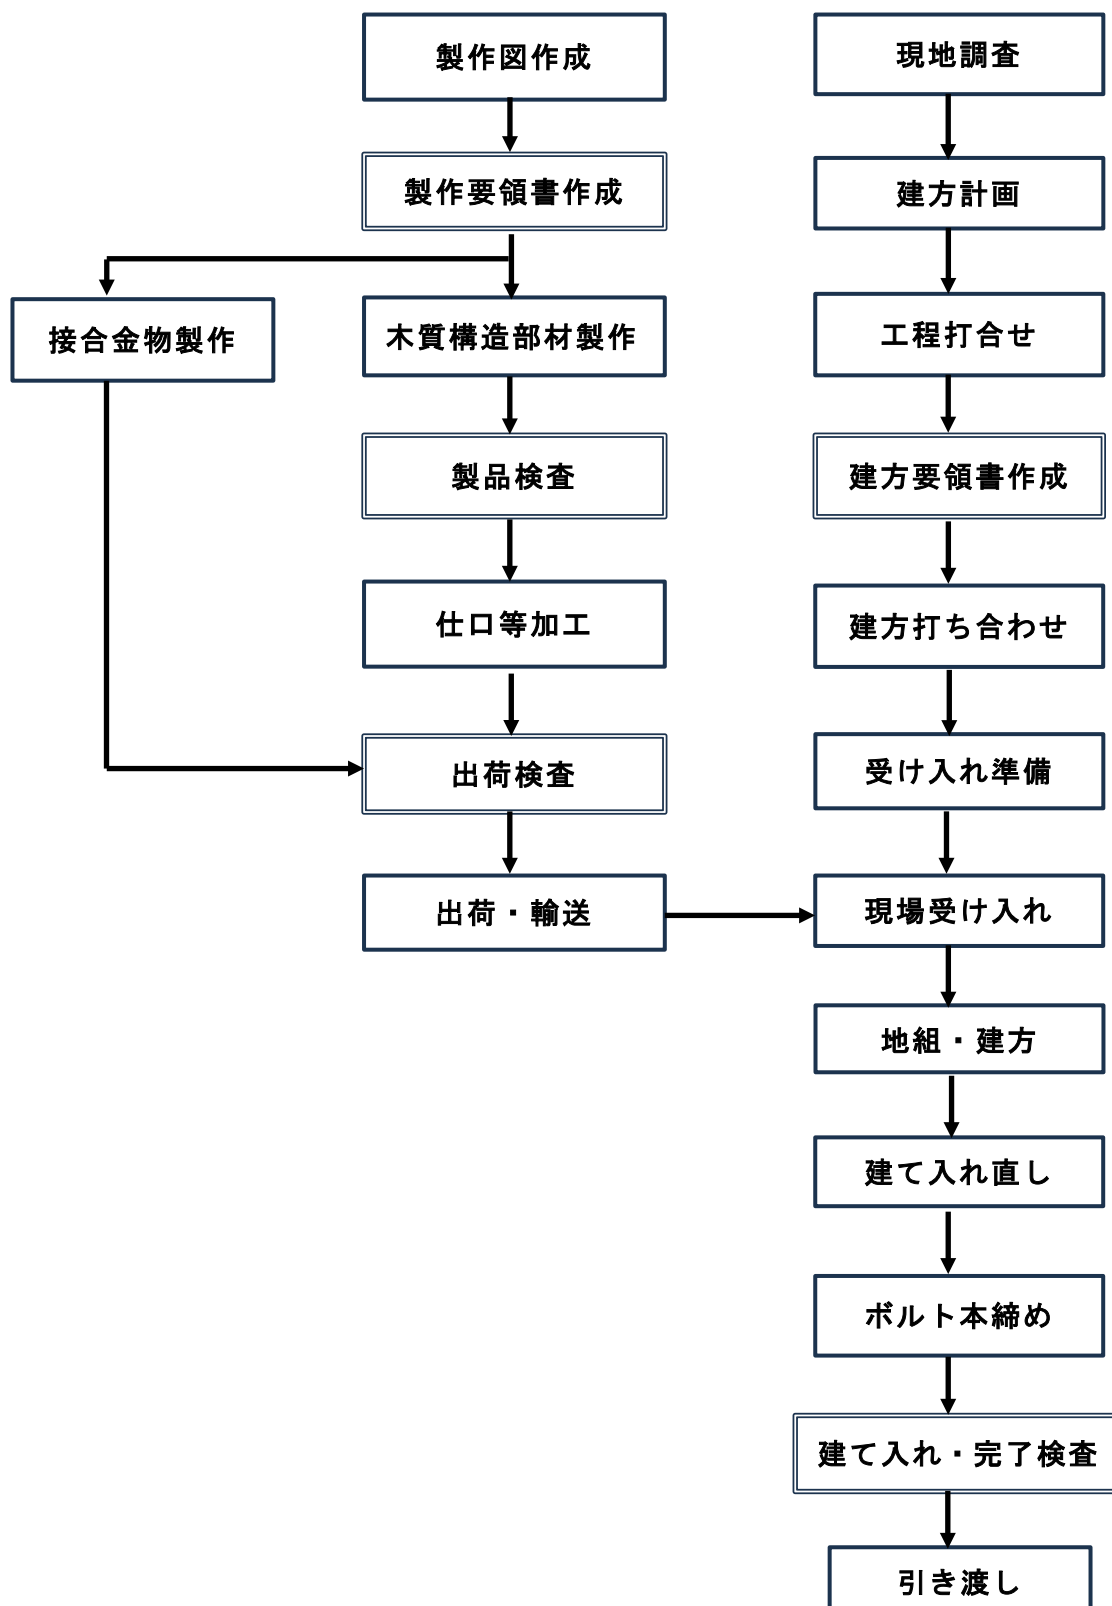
製作図作成

製作要領書作成

接合金物製作

木質構造部材製作

製品検査

仕口等加工

出荷検査

出荷・輸送

現地調査

建方計画

工程打合せ

建方要領書作成

建方打ち合わせ

受け入れ準備

現場受け入れ

地組・建方

建て入れ直し

ボルト本締め

建て入れ・完了検査

引き渡し